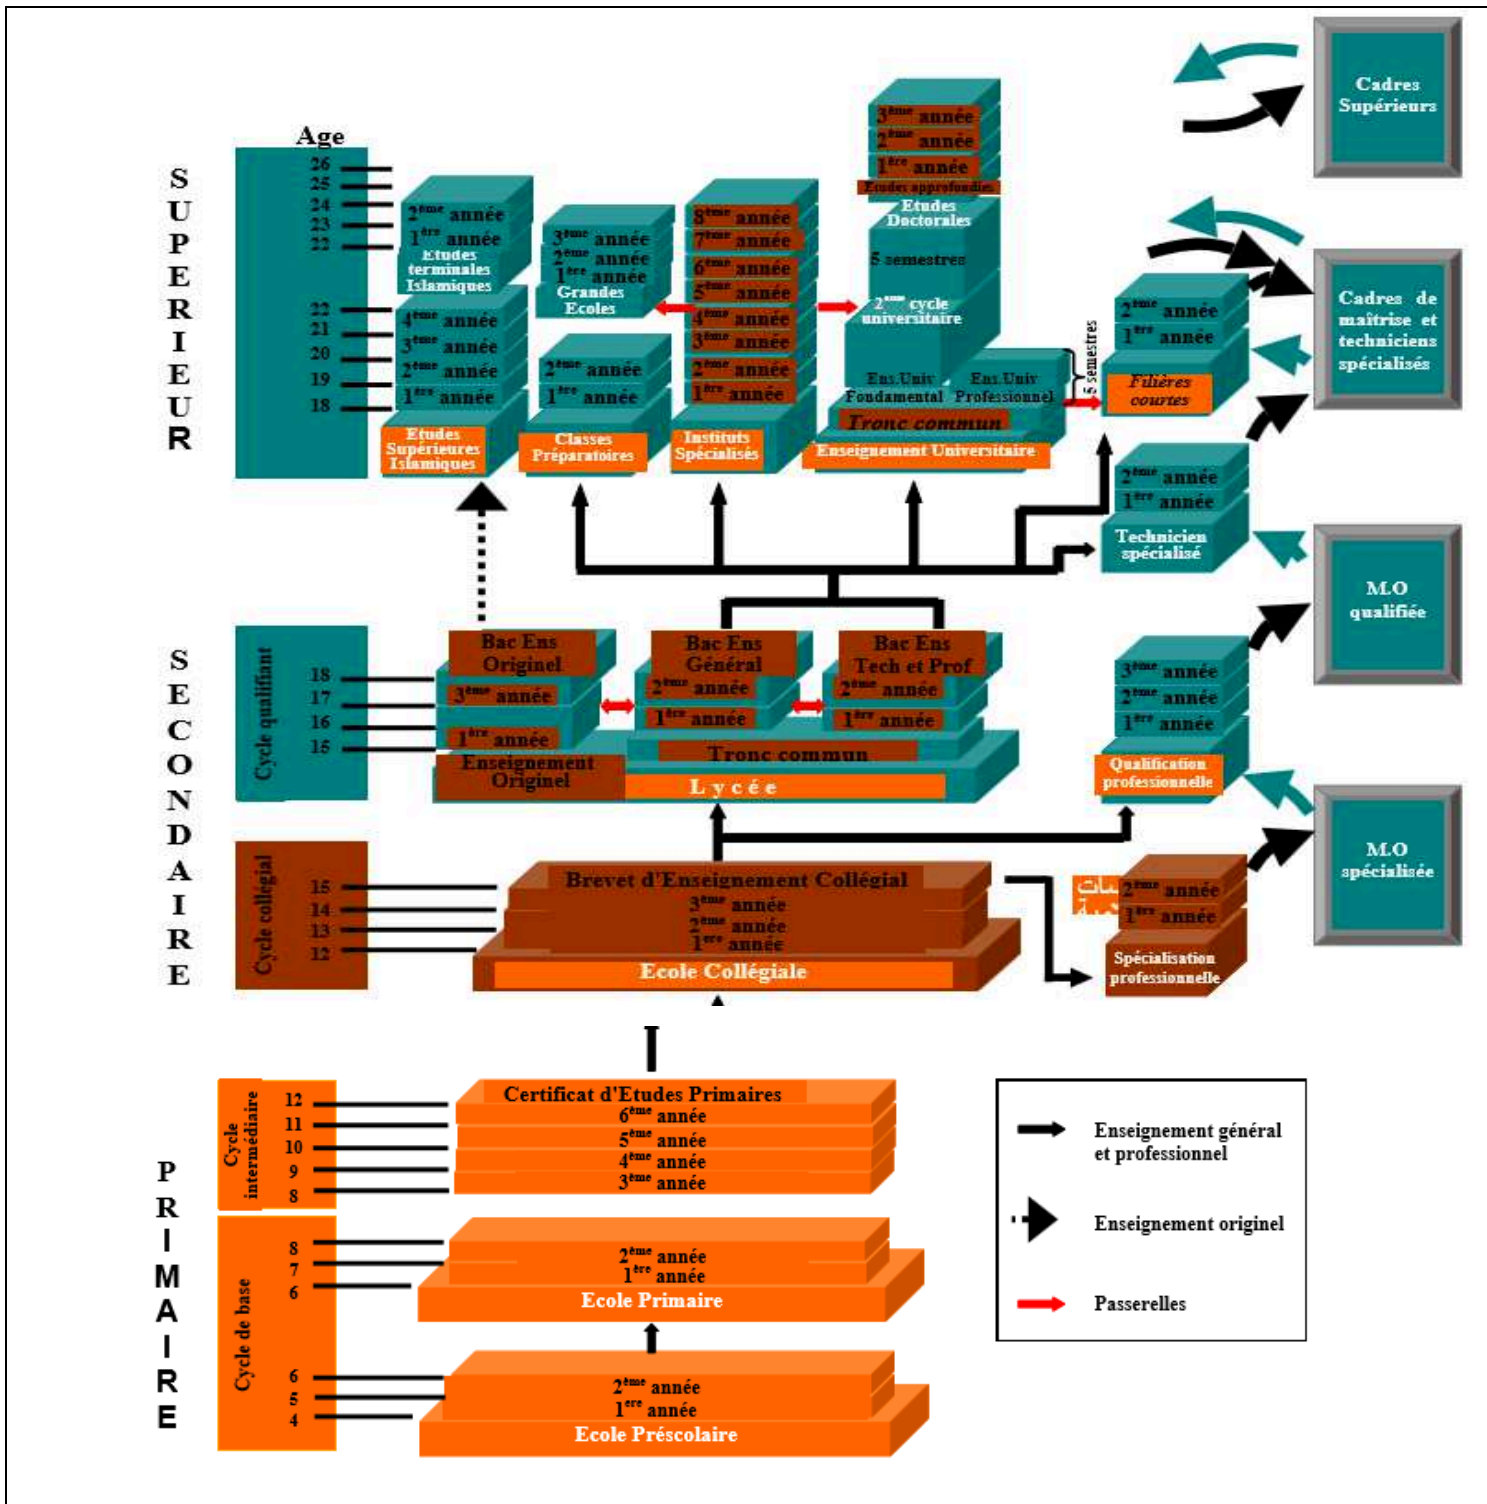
S U P E R I E U R

Age
26
25
24
23
22
22
21
20
19
18

$2^{ème}$ année
$1^{ère}$ année
Etudes terminales Islamiques
$4^{ème}$ année
$3^{ème}$ année
$2^{ème}$ année
$1^{ère}$ année
Etudes Supérieures Islamiques

$3^{ème}$ année
$2^{ème}$ année
$1^{ère}$ année
Grandes Ecoles
$2^{ème}$ année
$1^{ère}$ année
Classes Préparatoires

$8^{ème}$ année
$7^{ème}$ année
$6^{ème}$ année
$5^{ème}$ année
$4^{ème}$ année
$3^{ème}$ année
$2^{ème}$ année
$1^{ère}$ année
Instituts Spécialisés

$3^{ème}$ année
$2^{ème}$ année
$1^{ère}$ année
Etudes approfondies
Etudes Doctorales
5 semestres
$2^{ème}$ cycle universitaire
Ens.Univ Fondamental
Ens.Univ Professionnel
Tronc commun
Enseignement Universitaire
5 semestres

$2^{ème}$ année
$1^{ère}$ année
Filières courtes
$2^{ème}$ année
$1^{ère}$ année
Technicien spécialisé

Cadres Supérieurs
Cadres de maîtrise et techniciens spécialisés
M.O qualifiée
M.O spécialisée

S E C O N D A I R E

Cycle qualifiant
18
17
16
15
Bac Ens Originel
$3^{ème}$ année
$1^{ère}$ année
Enseignement Originel
Bac Ens Général
$2^{ème}$ année
$1^{ère}$ année
Bac Ens Tech et Prof
$2^{ème}$ année
$1^{ère}$ année
Tronc commun
L y c é e

$3^{ème}$ année
$2^{ème}$ année
$1^{ère}$ année
Qualification professionnelle

Cycle collégial
15
14
13
12
Brevet d'Enseignement Collégial
$3^{ème}$ année
$2^{ème}$ année
$1^{ère}$ année
Ecole Collégiale

$2^{ème}$ année
$1^{ère}$ année
Spécialisation professionnelle

P R I M A I R E

Cycle intermédiaire
12
11
10
9
8
Certificat d'Etudes Primaires
$6^{ème}$ année
$5^{ème}$ année
$4^{ème}$ année
$3^{ème}$ année

Cycle de base
8
7
6
$2^{ème}$ année
$1^{ère}$ année
Ecole Primaire
6
5
4
$2^{ème}$ année
$1^{ère}$ année
Ecole Préscolaire

Enseignement général et professionnel
Enseignement originel
Passerelles